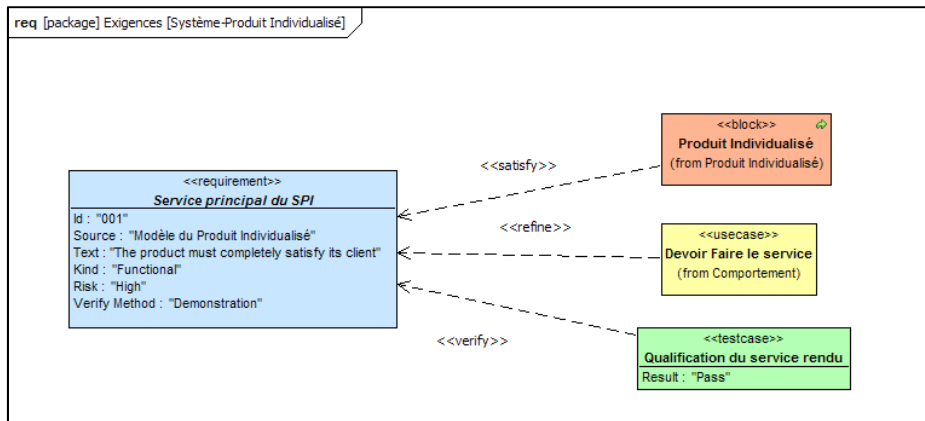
req [package] Exigences [Système-Produit Individualisé]

<<requirement>>
Service principal du SPI
Id : "001"
Source : "Modèle du Produit Individualisé"
Text : "The product must completely satisfy its client"
Kind : "Functional"
Risk : "High"
Verify Method : "Demonstration"

<<satisfy>>

<<block>>
Produit Individualisé
(from Produit Individualisé)

<<refine>>

<<usecase>>
Devoir Faire le service
(from Comportement)

<<verify>>

<<testcase>>
Qualification du service rendu
Result : "Pass"